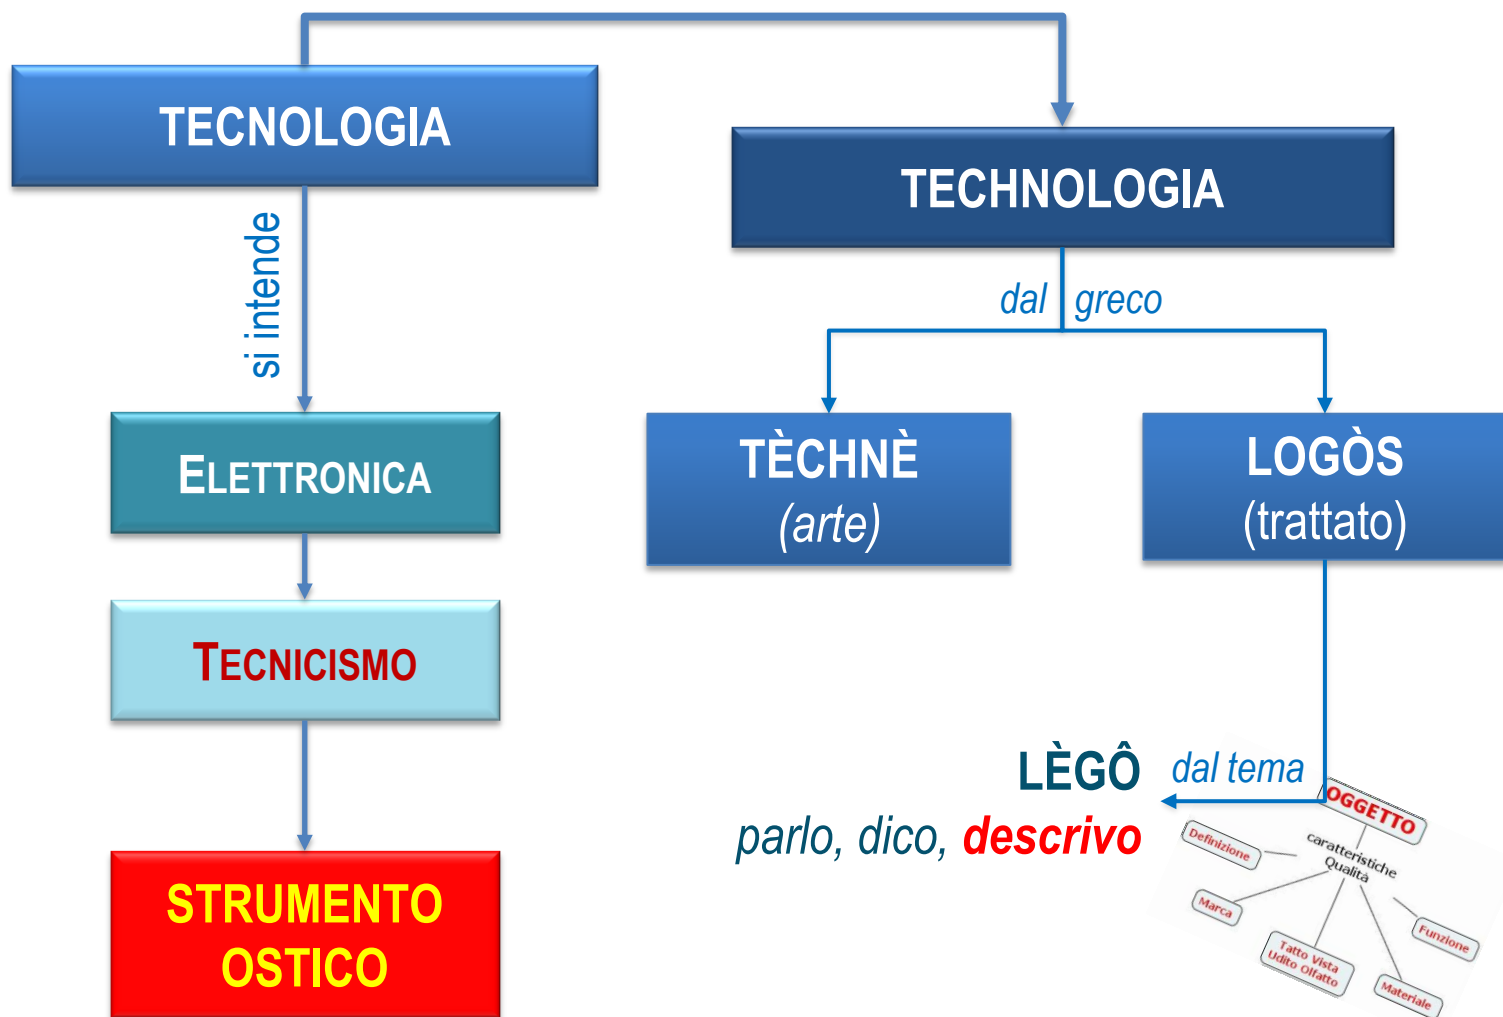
TECNOLOGIA

si intende

ELETTRONICA

TECNICISMO

STRUMENTO OSTICO

TECHNOLOGIA

dal greco

TÈCHNÈ
(arte)

LOGÒS
(trattato)

dal tema

LÈGÔ
parlo, dico, descrivo

OGGETTO
caratteristiche
Qualità
Definizione
Marca
Tatto Vista Udito Olfatto
Funzione
Materiale